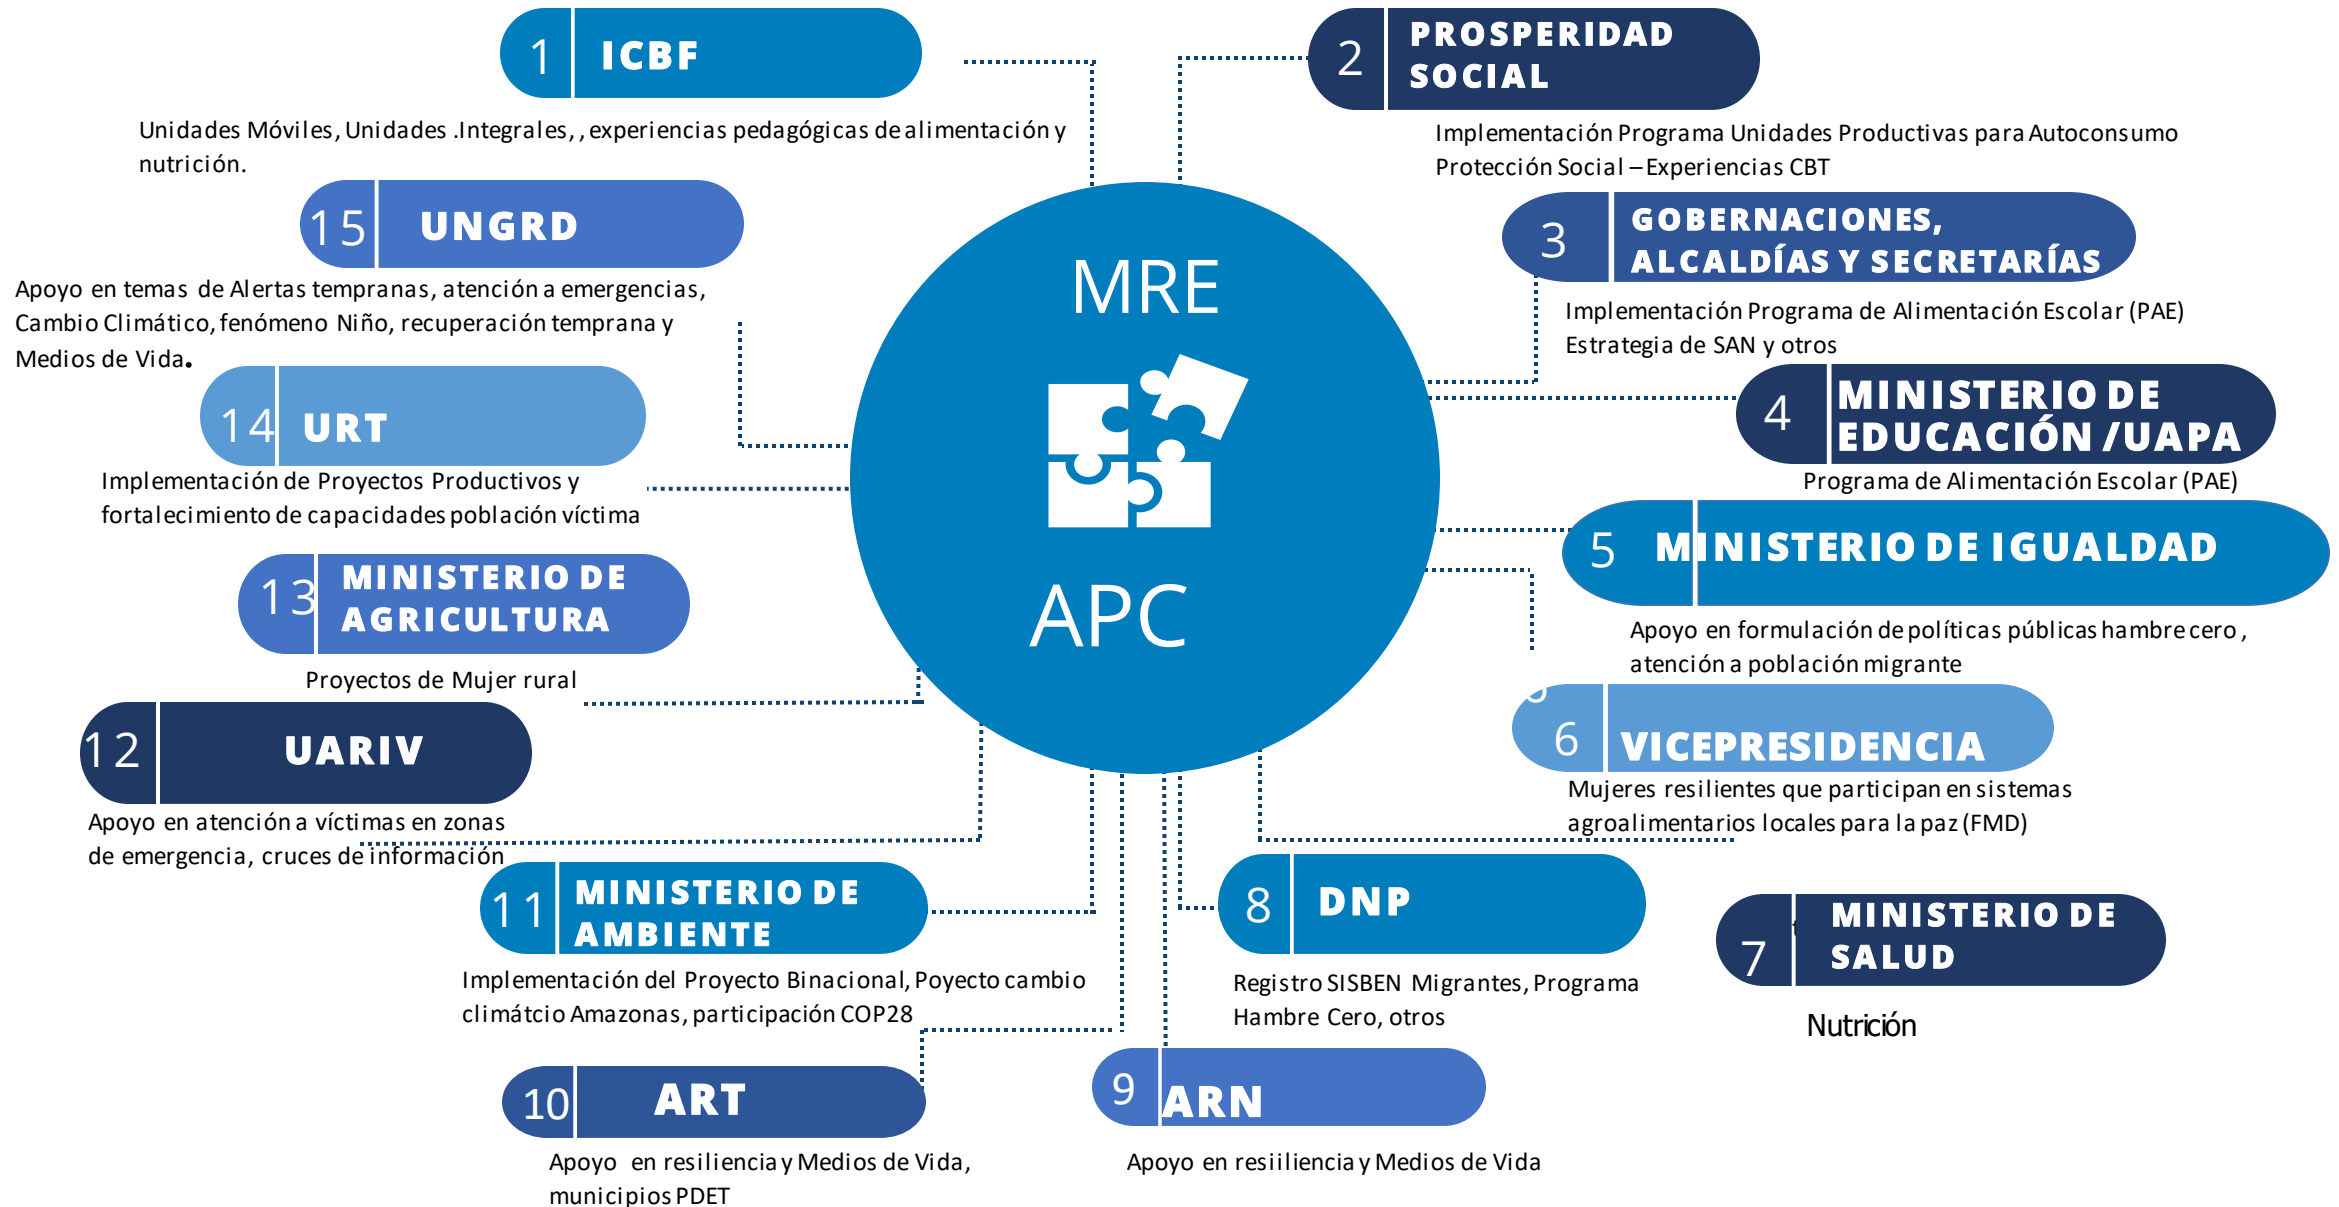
1 ICBF

Unidades Móviles, Unidades .Integrales, , experiencias pedagógicas de alimentación y nutrición.

2 PROSPERIDAD SOCIAL

Implementación Programa Unidades Productivas para Autoconsumo Protección Social – Experiencias CBT

15 UNGRD

Apoyo en temas de Alertas tempranas, atención a emergencias, Cambio Climático, fenómeno Niño, recuperación temprana y Medios de Vida.

3 GOBERNACIONES, ALCALDÍAS Y SECRETARÍAS

Implementación Programa de Alimentación Escolar (PAE) Estrategia de SAN y otros

MRE

APC

14 URT

Implementación de Proyectos Productivos y fortalecimiento de capacidades población víctima

4 MINISTERIO DE EDUCACIÓN /UAPA

Programa de Alimentación Escolar (PAE)

5 MINISTERIO DE IGUALDAD

Apoyo en formulación de políticas públicas hambre cero, atención a población migrante

13 MINISTERIO DE AGRICULTURA

Proyectos de Mujer rural

12 UARIV

Apoyo en atención a víctimas en zonas de emergencia, cruces de información

6 VICEPRESIDENCIA

Mujeres resilientes que participan en sistemas agroalimentarios locales para la paz (FMD)

11 MINISTERIO DE AMBIENTE

Implementación del Proyecto Binacional, Poyecto cambio climátcio Amazonas, participación COP28

8 DNP

Registro SISBEN Migrantes, Programa Hambre Cero, otros

7 MINISTERIO DE SALUD

Nutrición

10 ART

Apoyo en resiliencia y Medios de Vida, municipios PDET

9 ARN

Apoyo en resiiliencia y Medios de Vida